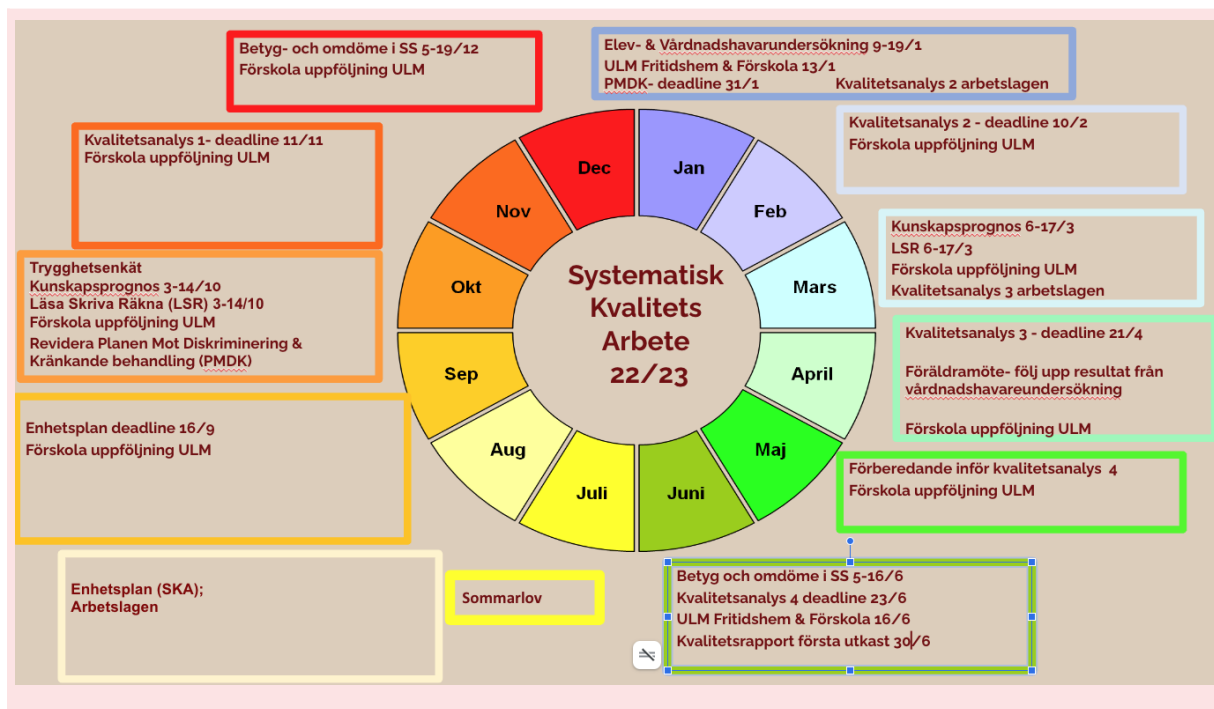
Betyg- och omdöme i SS 5-19/12
Förskola uppföljning ULM

Elev- & Vårdnadshavarundersökning 9-19/1
ULM Fritidshem & Förskola 13/1
PMDK- deadline 31/1 Kvalitetsanalys 2 arbetslagen

Kvalitetsanalys 1- deadline 11/11
Förskola uppföljning ULM

Kvalitetsanalys 2 - deadline 10/2
Förskola uppföljning ULM

Kunskapsprognos 6-17/3
LSR 6-17/3
Förskola uppföljning ULM
Kvalitetsanalys 3 arbetslagen

Trygghetsenkät
Kunskapsprognos 3-14/10
Läsa Skriva Räkna (LSR) 3-14/10
Förskola uppföljning ULM
Revidera Planen Mot Diskriminering & Kränkande behandling (PMDK)

Dec
Jan
Nov
Feb
Okt
Mars
Sep
April
Aug
Maj
Juli
Juni

Systematisk Kvalitets Arbete 22/23

Kvalitetsanalys 3 - deadline 21/4

Föräldramöte- följ upp resultat från vårdnadshavareundersökning

Förskola uppföljning ULM

Enhetsplan deadline 16/9
Förskola uppföljning ULM

Förberedande inför kvalitetsanalys 4
Förskola uppföljning ULM

Enhetsplan (SKA);
Arbetslagen

Sommarlov

Betyg och omdöme i SS 5-16/6
Kvalitetsanalys 4 deadline 23/6
ULM Fritidshem & Förskola 16/6
Kvalitetsrapport första utkast 30/6